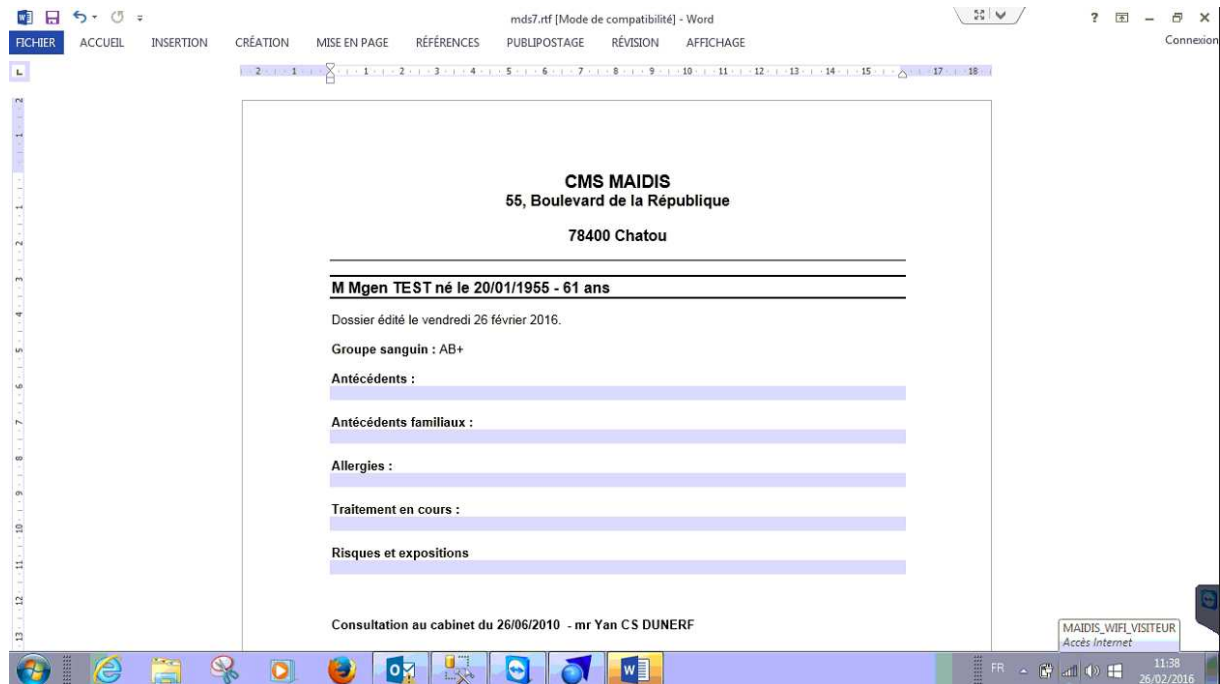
mds7.rtf [Mode de compatibilité] - Word

? – ×

FICHIER ACCUEIL INSERTION CRÉATION MISE EN PAGE RÉFÉRENCES PUBLIPOSTAGE RÉVISION AFFICHAGE

Connexion

CMS MAIDIS
55, Boulevard de la République

78400 Chatou

M Mgen TEST né le 20/01/1955 - 61 ans

Dossier édité le vendredi 26 février 2016.

Groupe sanguin : AB+

Antécédents :

Antécédents familiaux :

Allergies :

Traitement en cours :

Risques et expositions

Consultation au cabinet du 26/06/2010 - mr Yan CS DUNERF

MAIDIS_WIFI_VISITEUR
Accès Internet

FR

11:38
26/02/2016